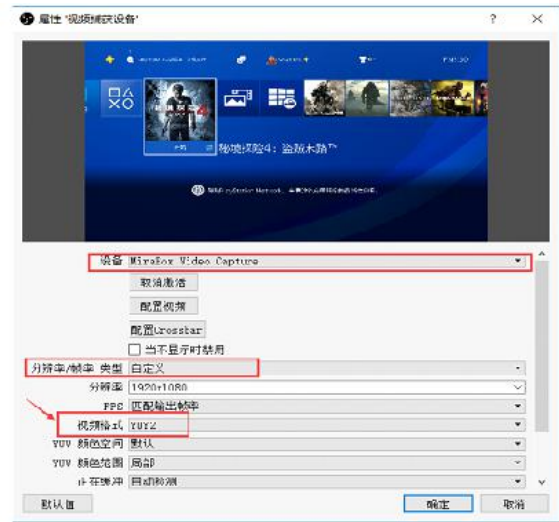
属性 '视频捕获设备'

?
×

PS
秘境探险4：盗贼末路™

设备 MiraBox Video Capture
取消激活
配置视频
配置Crossbar
当不显示时禁用
分辨率/帧率 类型 自定义
分辨率 1920x1080
FPS 匹配输出帧率
视频格式 YUY2
YUV 颜色空间 默认
YUV 颜色范围 局部
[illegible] 自动检测
默认值
确定
取消